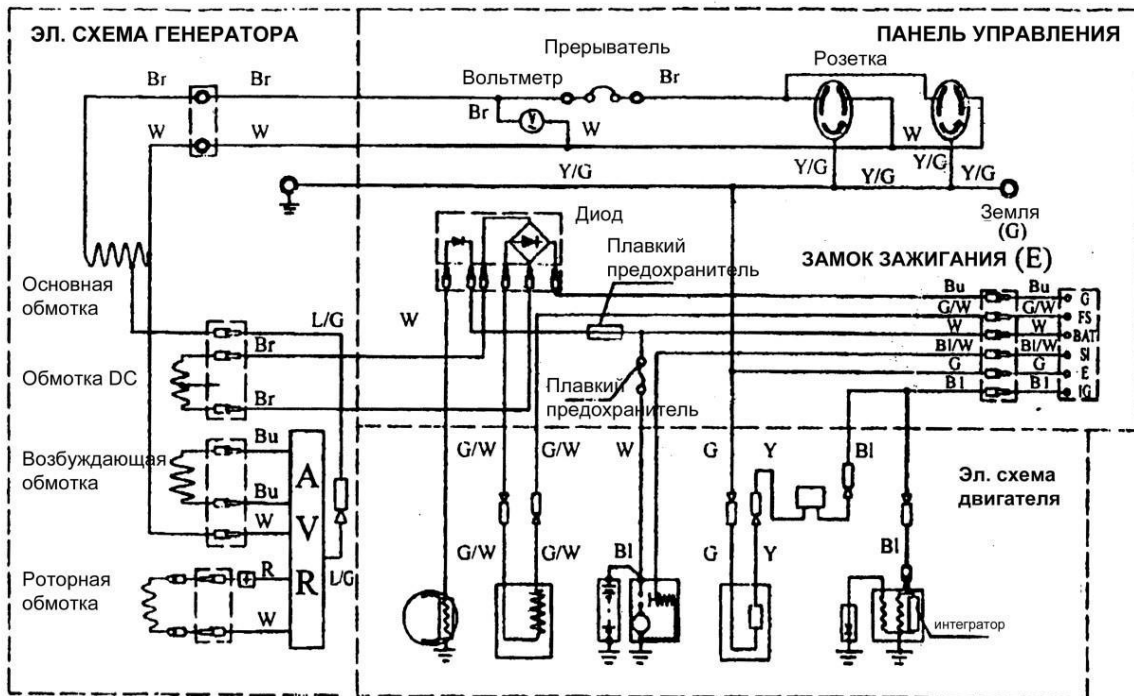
ЭЛ. СХЕМА ГЕНЕРАТОРА

ПАНЕЛЬ УПРАВЛЕНИЯ

Прерыватель

Вольтметр

Розетка

Br Br Br Br

W W W W

Y/G Y/G Y/G Y/G Y/G

Земля (G)

Диод

Плавкий предохранитель

ЗАМОК ЗАЖИГАНИЯ (E)

Основная обмотка

L/G

W

Bu Bu G

G/W G/W FS

W W BAT

Bl/W Bl/W SI

G G E

Bl Bl IG

Обмотка DC

Br

Br

Плавкий предохранитель

Возбуждающая обмотка

Bu

Bu

W

A V R

G/W G/W W G Y Bl

Эл. схема двигателя

G/W G/W Bl G Y Bl

Роторная обмотка

R

L/G

W

интегратор